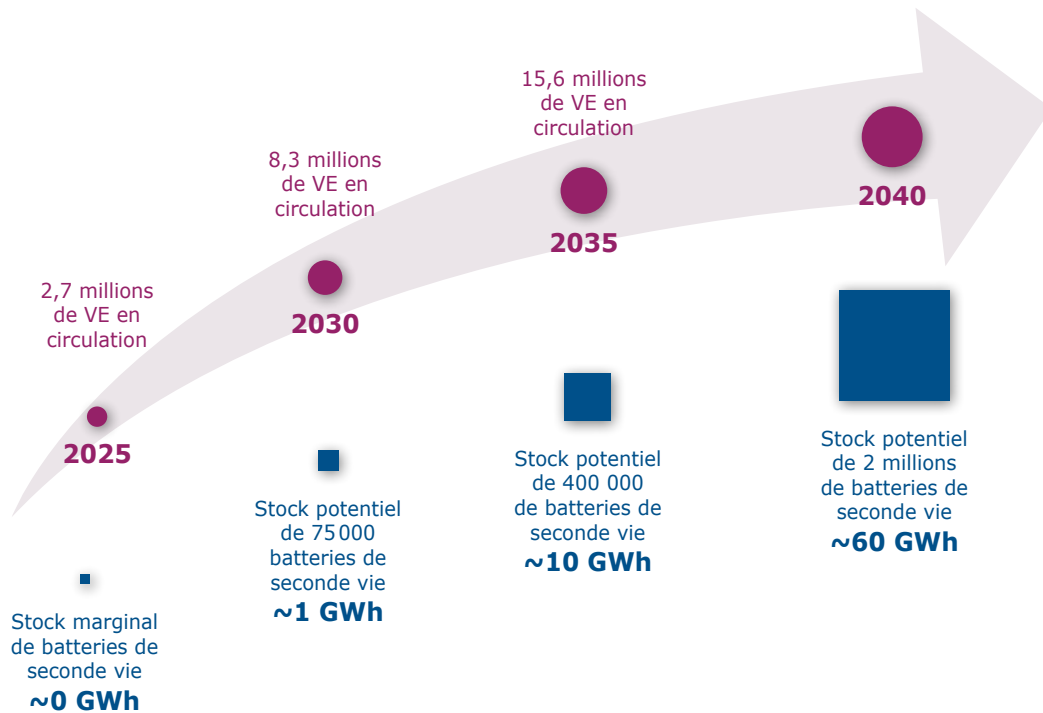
2,7 millions de VE en circulation

2025

Stock marginal de batteries de seconde vie
~0 GWh

8,3 millions de VE en circulation

2030

Stock potentiel de 75 000 batteries de seconde vie
~1 GWh

15,6 millions de VE en circulation

2035

Stock potentiel de 400 000 de batteries de seconde vie
~10 GWh

2040

Stock potentiel de 2 millions de batteries de seconde vie
~60 GWh